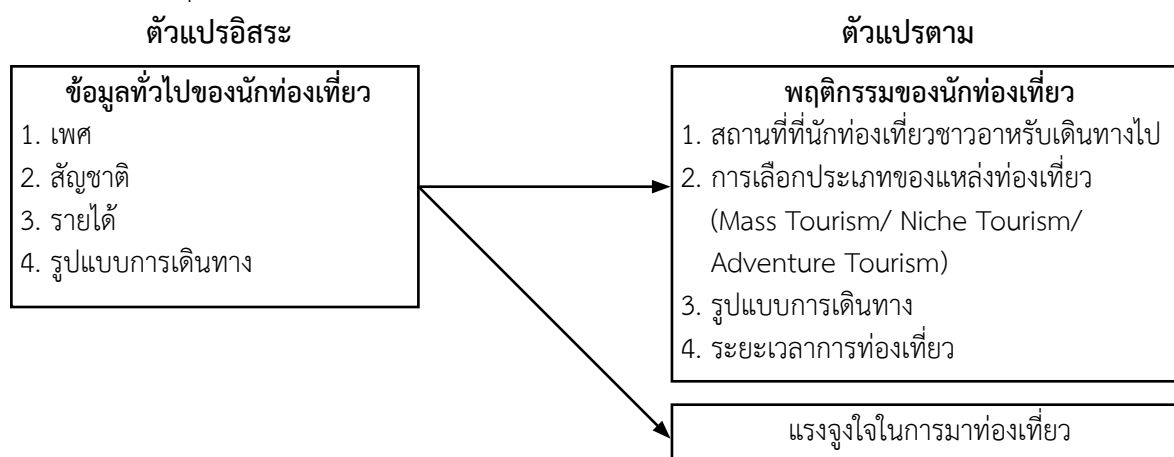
ตัวแปรอิสระ

ตัวแปรตาม

ข้อมูลทั่วไปของนักท่องเที่ยว
1. เพศ
2. สัญชาติ
3. รายได้
4. รูปแบบการเดินทาง

พฤติกรรมของนักท่องเที่ยว
1. สถานที่ที่นักท่องเที่ยวชาวอาหรับเดินทางไป
2. การเลือกประเภทของแหล่งท่องเที่ยว (Mass Tourism/ Niche Tourism/ Adventure Tourism)
3. รูปแบบการเดินทาง
4. ระยะเวลาการท่องเที่ยว

แรงจูงใจในการมาท่องเที่ยว